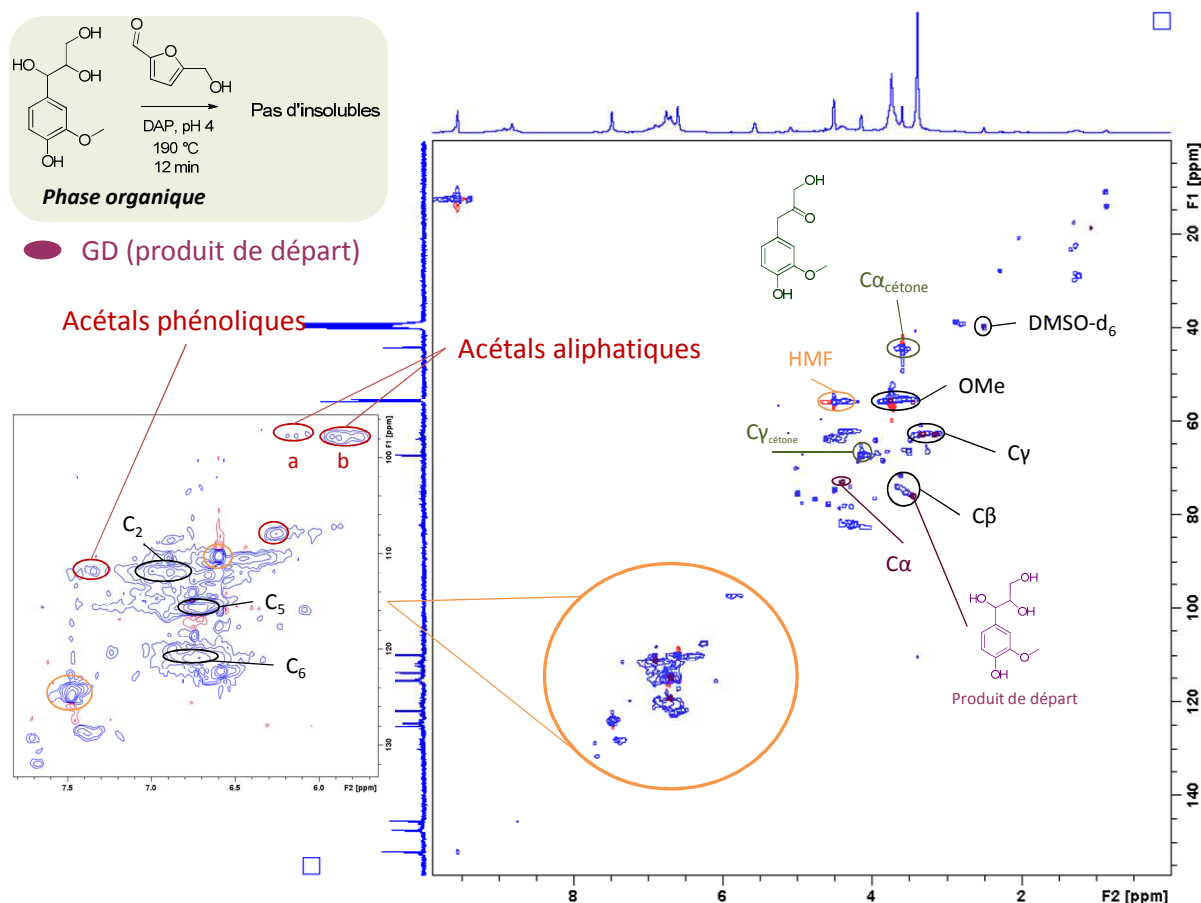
OH
HO
OH
O
O
OH
DAP, pH 4
190 °C
12 min
Pas d'insolubles
OH
Phase organique

GD (produit de départ)

Acétals phénoliques

Acétals aliphatiques

a b

100 F1 [ppm]

$C_2$

$C_5$

$C_6$

110

120

130

7.5 7.0 6.5 6.0 F2 [ppm]

OH
O
OH

$C\alpha_{cétone}$

DMSO-$d_6$

HMF

OMe

$C\gamma_{cétone}$

Cγ

Cβ

Cα

OH
HO
OH
OH

Produit de départ

F1 [ppm]
20
40
60
80
100
120
140

8 6 4 2 F2 [ppm]